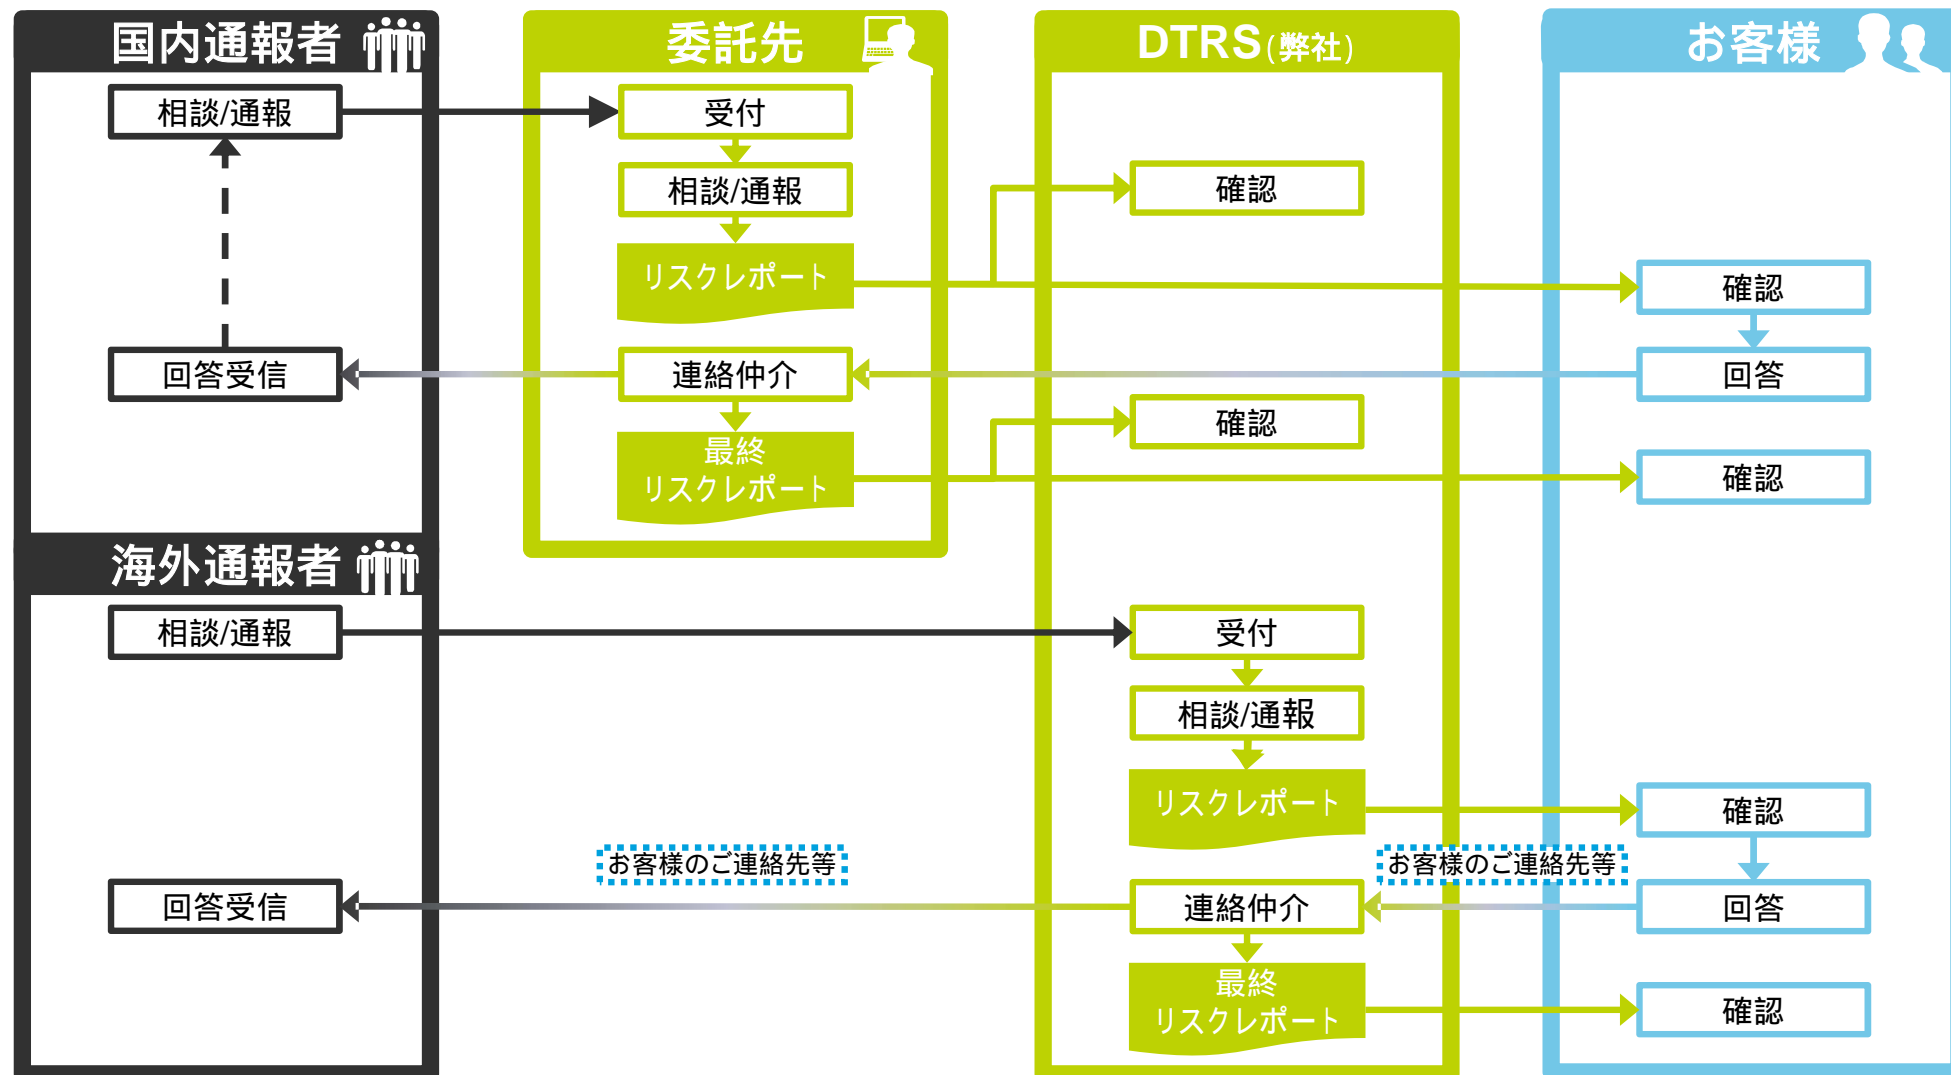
国内通報者

委託先

DTRS(弊社)

お客様

相談/通報

受付

相談/通報

リスクレポート

確認

確認

回答

回答受信

連絡仲介

確認

最終
リスクレポート

確認

海外通報者

相談/通報

受付

相談/通報

リスクレポート

確認

お客様のご連絡先等

お客様のご連絡先等

回答受信

連絡仲介

回答

最終
リスクレポート

確認